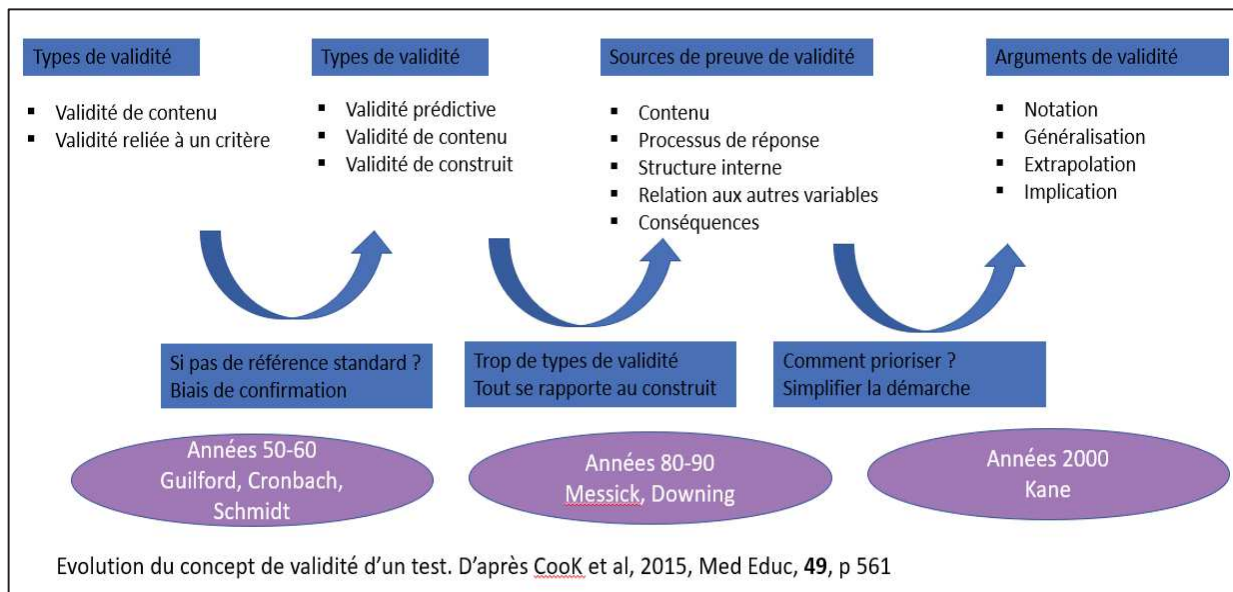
Types de validité

- Validité de contenu
- Validité reliée à un critère

Types de validité

- Validité prédictive
- Validité de contenu
- Validité de construit

Sources de preuve de validité

- Contenu
- Processus de réponse
- Structure interne
- Relation aux autres variables
- Conséquences

Arguments de validité

- Notation
- Généralisation
- Extrapolation
- Implication

Si pas de référence standard ?
Biais de confirmation

Trop de types de validité
Tout se rapporte au construit

Comment prioriser ?
Simplifier la démarche

Années 50-60
Guilford, Cronbach, Schmidt

Années 80-90
Messick, Downing

Années 2000
Kane

Evolution du concept de validité d'un test. D'après CooK et al, 2015, Med Educ, **49**, p 561